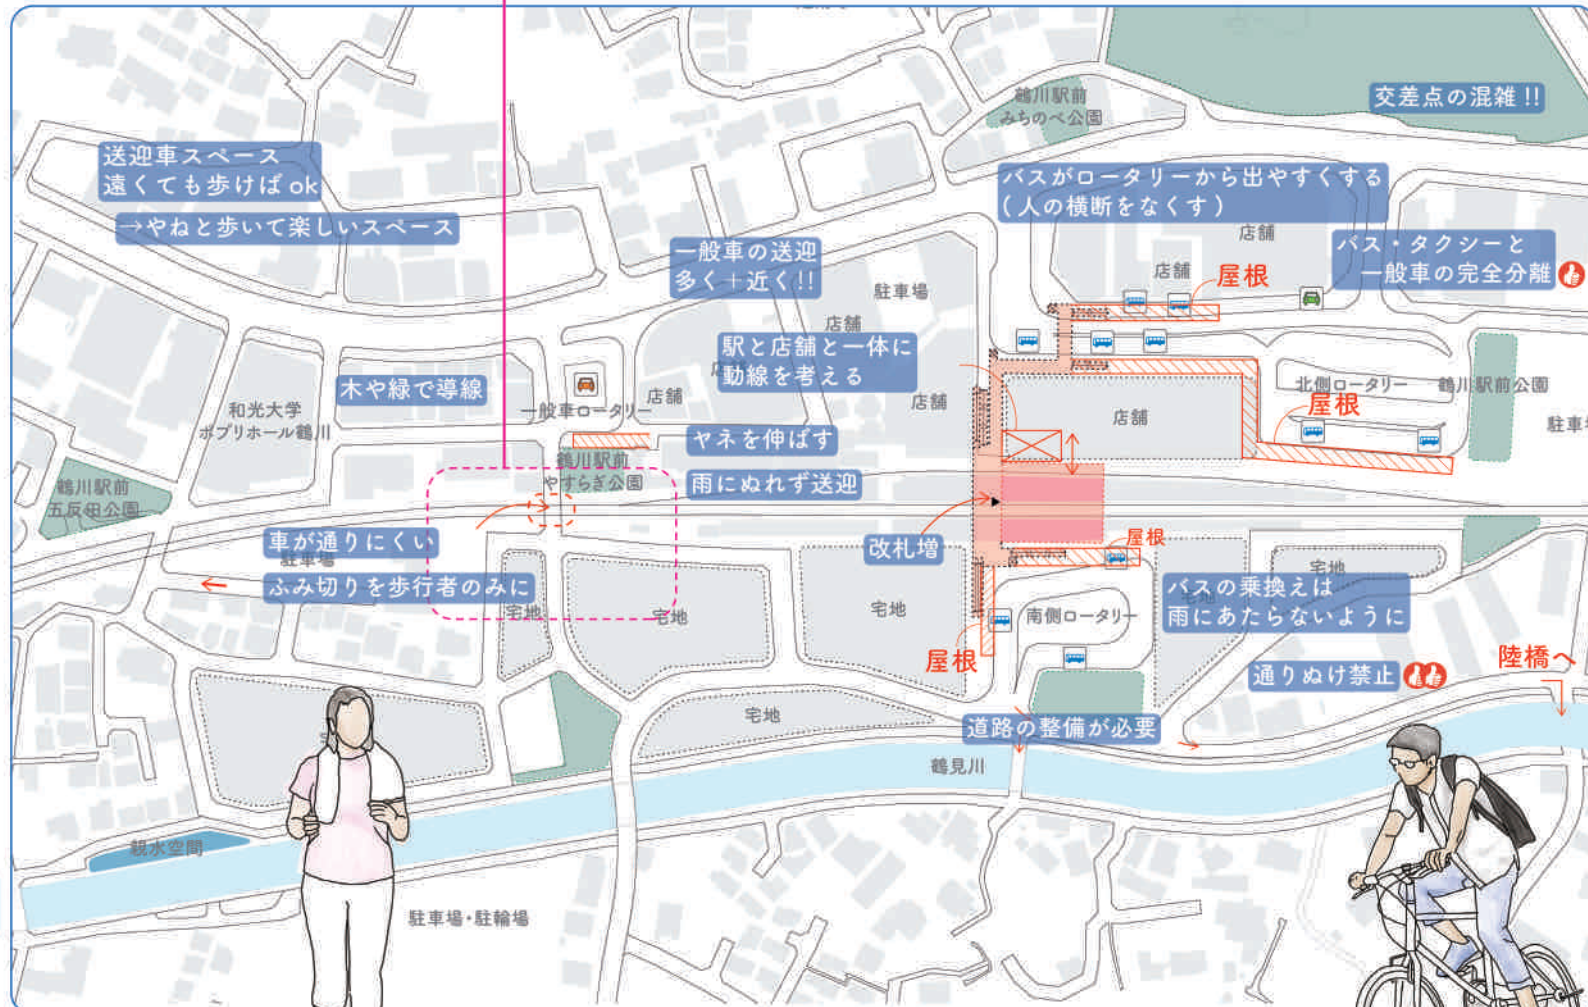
交差点の混雑!!

鶴川駅前
みちのべ公園

送迎車スペース
遠くても歩けばok
→やねと歩いて楽しいスペース

バスがロータリーから出やすくする
(人の横断をなくす)

店舗

バス・タクシーと
一般車の完全分離

店舗
屋根

一般車の送迎
多く+近く!!

駐車場

店舗

駅と店舗と一体に
動線を考える

木や緑で導線

和光大学
ポプリホール鶴川

一般車ロータリー

店舗

店舗

北側ロータリー

鶴川駅前公園

屋根

店舗

駐車場

ヤネを伸ばす

鶴川駅前
やすらぎ公園

雨にぬれず送迎

鶴川駅前
五反田公園

車が通りにくい
駐車場

ふみ切りを歩行者のみに

改札増

屋根

宅地

宅地

バスの乗換えは
雨にあたらないように

宅地

宅地

宅地

南側ロータリー

屋根

通りぬけ禁止

陸橋へ

宅地

道路の整備が必要

鶴見川

親水空間

駐車場・駐輪場